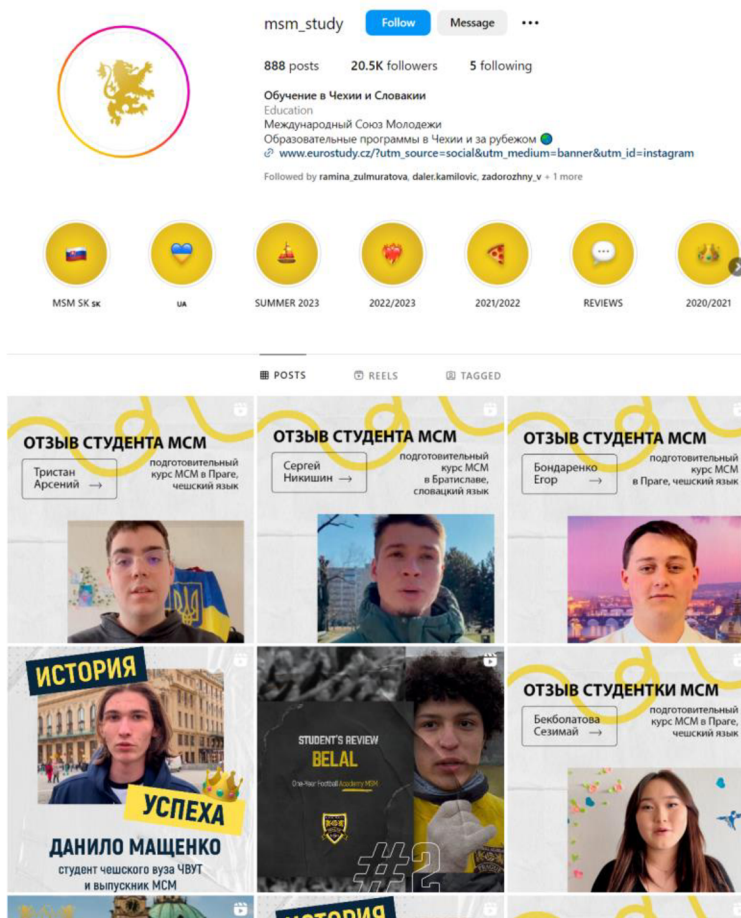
msm_study Follow Message •••

888 posts 20.5K followers 5 following

Обучение в Чехии и Словакии
Education
Международный Союз Молодежи
Образовательные программы в Чехии и за рубежом
www.eurostudy.cz/?utm_source=social&utm_medium=banner&utm_id=instagram

Followed by ramina_zulmuratova, daler.kamilovic, zadorozhny_v + 1 more

MSM SK SK | UA | SUMMER 2023 | 2022/2023 | 2021/2022 | REVIEWS | 2020/2021

POSTS REELS TAGGED

ОТЗЫВ СТУДЕНТА МСМ
Тристан Арсений →
подготовительный курс МСМ в Праге, чешский язык

ОТЗЫВ СТУДЕНТА МСМ
Сергей Никишин →
подготовительный курс МСМ в Братиславе, словацкий язык

ОТЗЫВ СТУДЕНТА МСМ
Бондаренко Егор →
подготовительный курс МСМ в Праге, чешский язык

ИСТОРИЯ
УСПЕХА
ДАНИЛО МАЩЕНКО
студент чешского вуза ЧВУТ и выпускник МСМ

STUDENT'S REVIEW
BELAL
One-Year Football Academy MSM
#2

ОТЗЫВ СТУДЕНТКИ МСМ
Бекболатова Сезимай →
подготовительный курс МСМ в Праге, чешский язык

ИСТОРИЯ